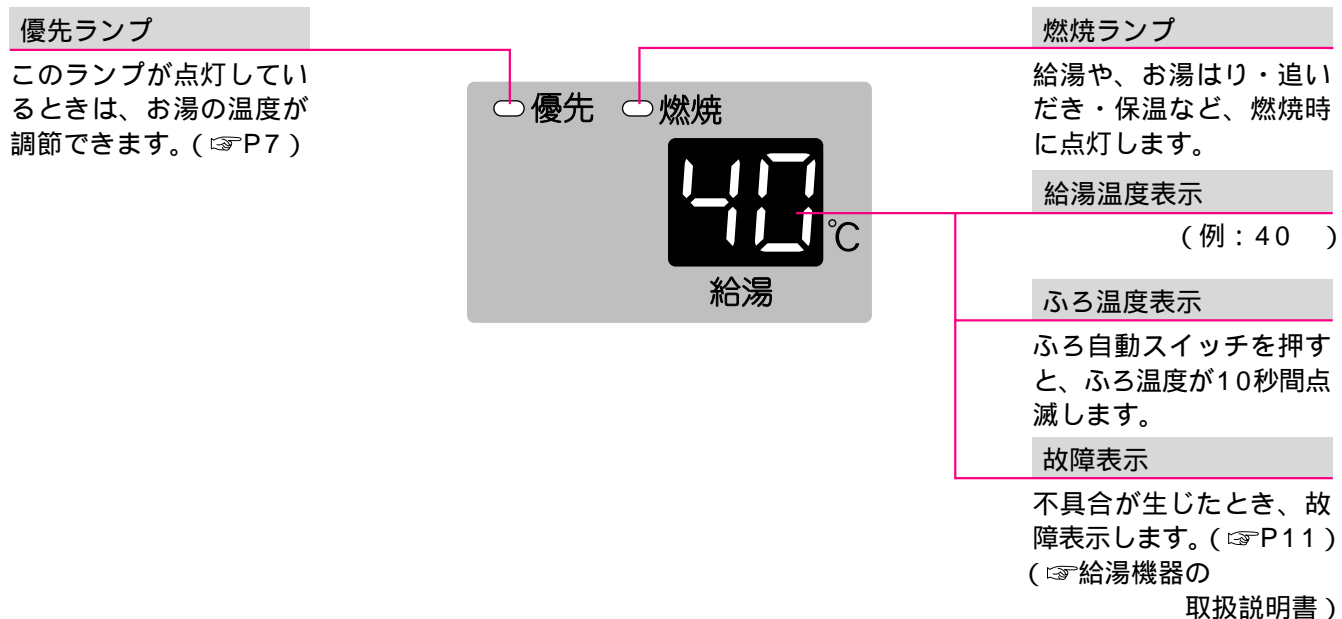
優先ランプ

このランプが点灯しているときは、お湯の温度が調節できます。(☞P7)

優先　燃焼

40

℃

給湯

燃焼ランプ

給湯や、お湯はり・追いだき・保温など、燃焼時に点灯します。

給湯温度表示

(例：40　)

ふろ温度表示

ふろ自動スイッチを押すと、ふろ温度が10秒間点滅します。

故障表示

不具合が生じたとき、故障表示します。(☞P11)
(☞給湯機器の取扱説明書)